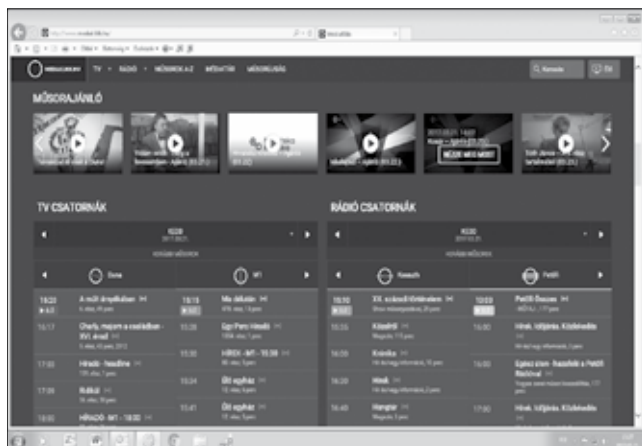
MŰSORAJÁNLÓ

MÉDIAKLIKK TV RÁDIÓ MŰSOROK A-Z MÉDIATÁR MŰSORÚJSÁG

Keresés

MOST MEGNÉZEM

TV CSATORNÁK

RÁDIÓ CSATORNÁK

Duna

M1

Kossuth

Petőfi

18:20 A múlt árnyékában

16:17 Charly, majom a családban - XVI. évad

17:00 Híradó - headline

17:30 Bulkló

18:00 HÍRADÓ - M1 - 18:00

15:15 Ma délután

15:30 Ügy Pont Hiradó

15:35 HÍREK - M1 - 15:30

15:34 Élő egyház

15:41 Élő egyház

15:30 XX. század történelem

15:35 Közelítő

16:00 Krónika

16:30 Hírek

16:40 Hangtár

15:00 Petőfi Összes

16:00 Hírek, Időjárás, Közlekedés

16:00 Egész zóna - beszélgetés a Petőfi Rádióval

17:00 Hírek, Időjárás, Közlekedés